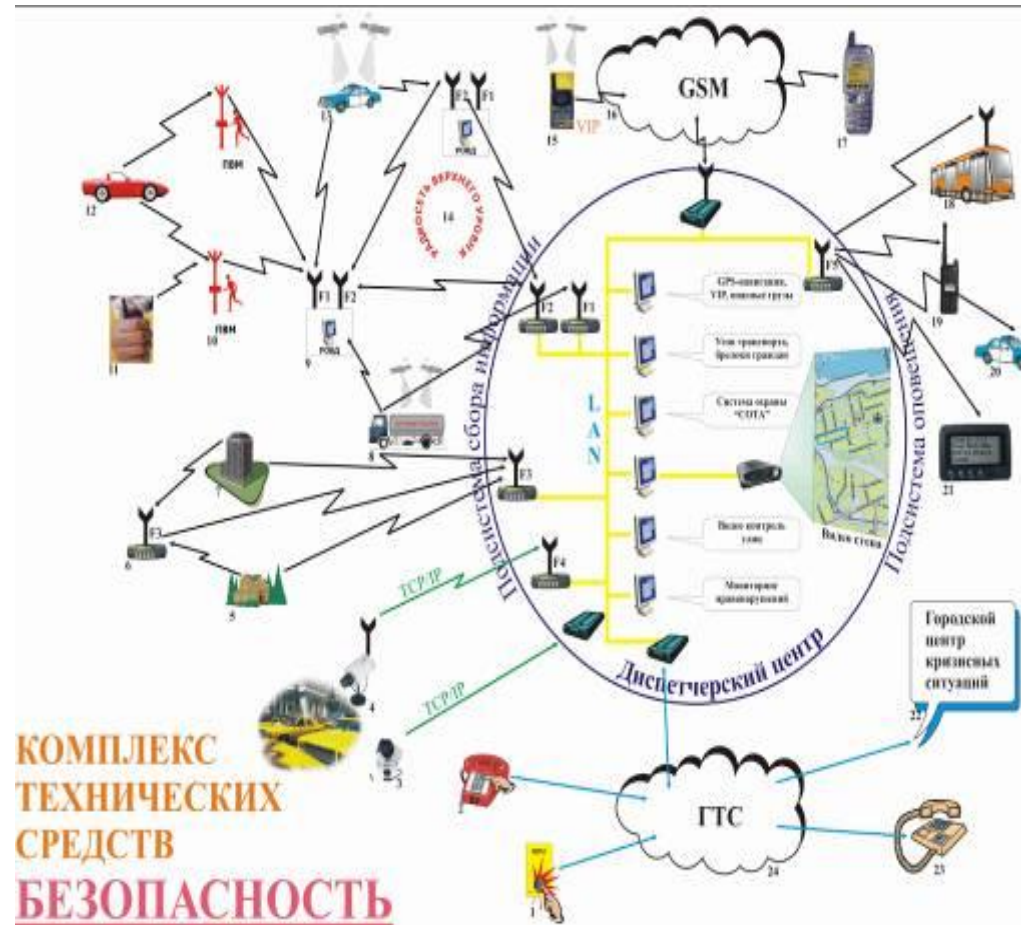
GSM

VIP

15

16

17

2

F2 F1

РОКД

ПВМ

12

13

14

Радиосеть верхнего уровня

18

ПВМ

10

11

F1 F2

9

РОКД

F2 F1

F5

GPS-навигация, VIP, военные грузы

Узлы транспорта, бронирования

Система охраны "СОТА"

19

20

L A N

Подсистема сбора информации

Подсистема оповещения

8

7

F3

F3

6

5

Видео контроль узлы

Видео стена

21

F4

TCP/IP

Мониторинг правонарушений

4

TCP/IP

3

Диспетчерский центр

Городской центр кризисных ситуаций

22

КОМПЛЕКС ТЕХНИЧЕСКИХ СРЕДСТВ

БЕЗОПАСНОСТЬ

ГТС

24

23

1